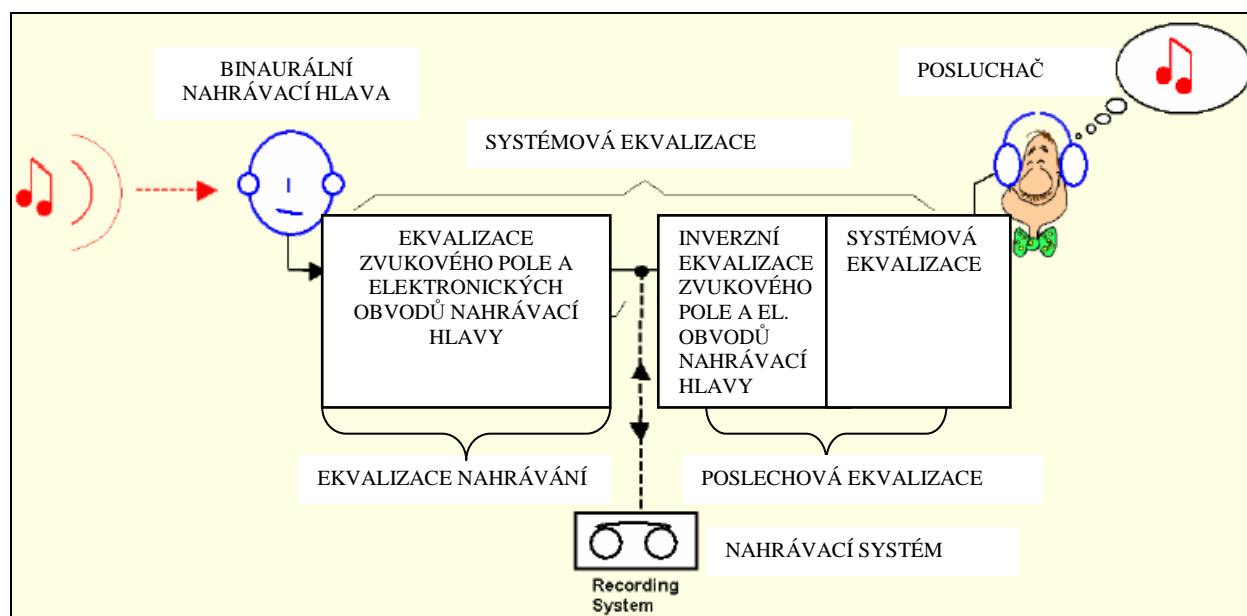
BINAURÁLNÍ NAHRÁVACÍ HLAVA

POSLUCHAČ

SYSTÉMOVÁ EKVALIZACE

EKVALIZACE ZVUKOVÉHO POLE A ELEKTRONICKÝCH OBVODŮ NAHRÁVACÍ HLAVY

INVERZNÍ EKVALIZACE ZVUKOVÉHO POLE A EL. OBVODŮ NAHRÁVACÍ HLAVY

SYSTÉMOVÁ EKVALIZACE

EKVALIZACE NAHRÁVÁNÍ

POSLECHOVÁ EKVALIZACE

Recording System

NAHRÁVACÍ SYSTÉM